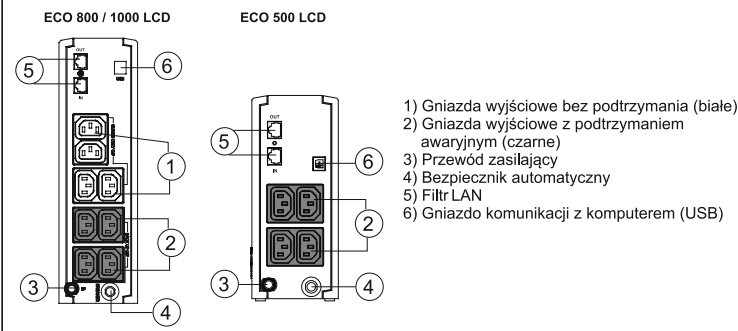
ECO 800 / 1000 LCD

ECO 500 LCD

5
6
1
2
3
4

5
6
2
3
4

OUT
IN
USB

1) Gniazda wyjściowe bez podtrzymania (białe)
2) Gniazda wyjściowe z podtrzymaniem awaryjnym (czarne)
3) Przewód zasilający
4) Bezpiecznik automatyczny
5) Filtr LAN
6) Gniazdo komunikacji z komputerem (USB)